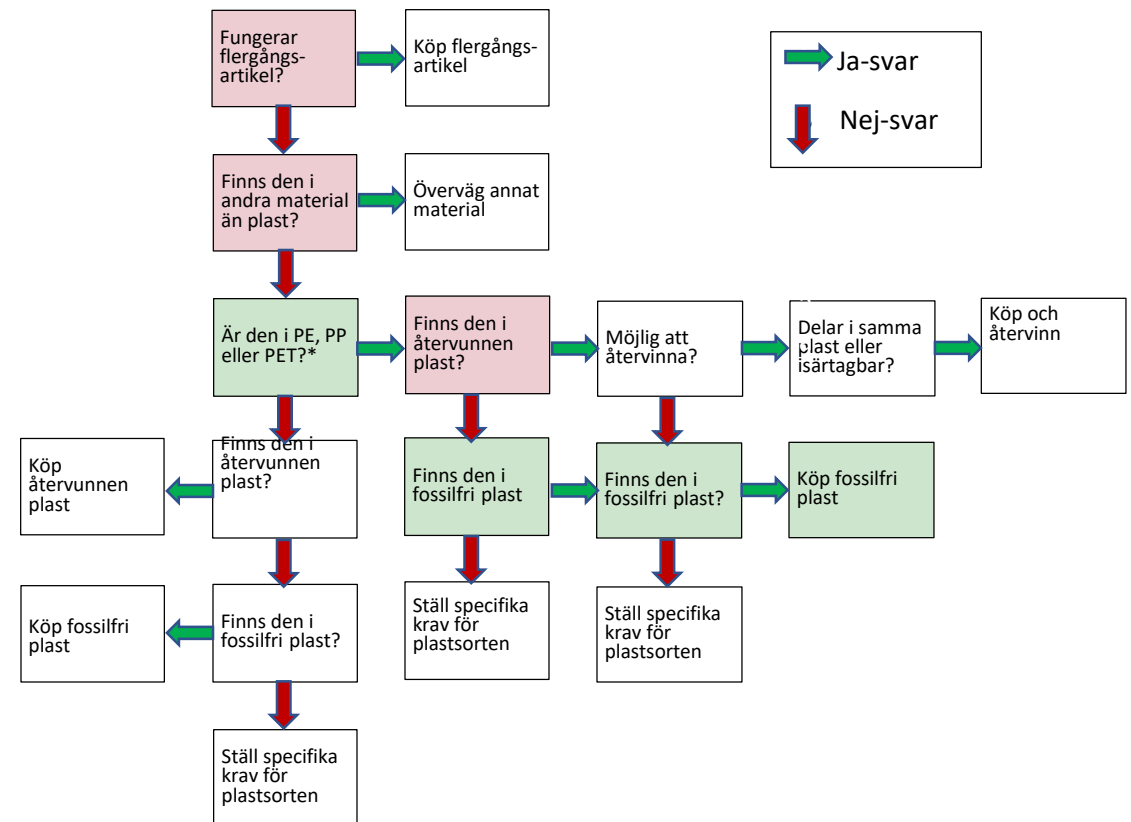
Ja-svar

Nej-svar

Fungerar flergångsartikel?

Köp flergångsartikel

Finns den i andra material än plast?

Överväg annat material

Är den i PE, PP eller PET?*

Finns den i återvunnen plast?

Möjlig att återvinna?

Delar i samma plast eller isärtagbar?

Köp och återvinn

Köp återvunnen plast

Finns den i återvunnen plast?

Finns den i fossilfri plast

Finns den i fossilfri plast?

Köp fossilfri plast

Ställ specifika krav för plastsorten

Ställ specifika krav för plastsorten

Köp fossilfri plast

Finns den i fossilfri plast?

Ställ specifika krav för plastsorten